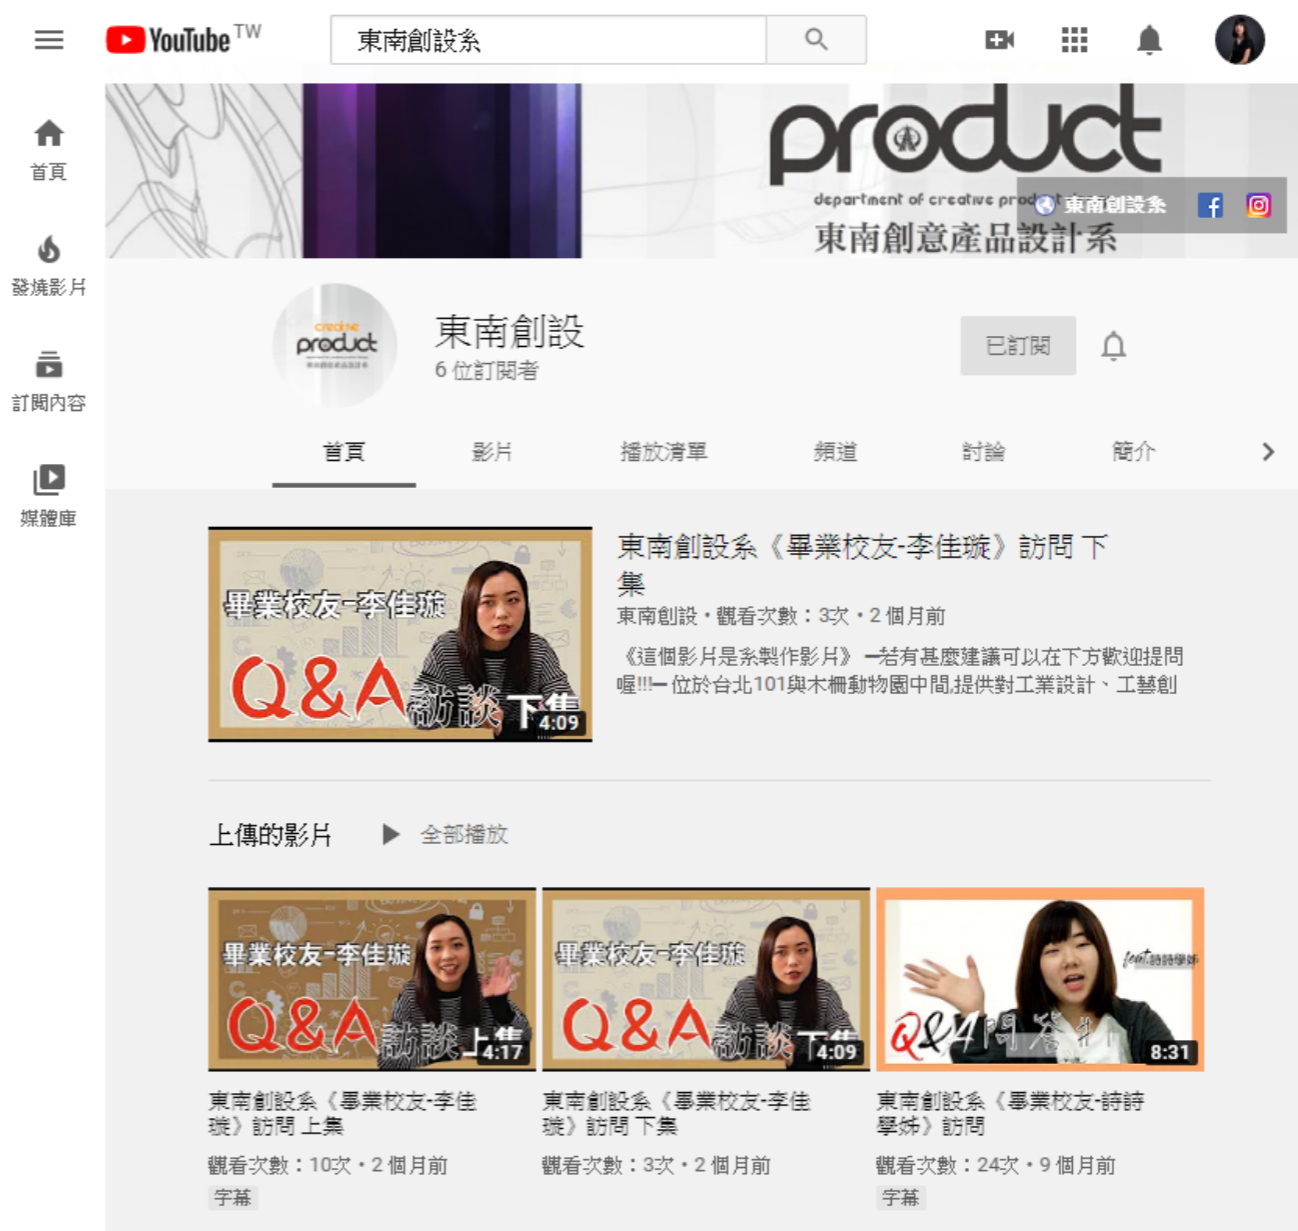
YouTube TW

東南創設系

首頁
發燒影片
訂閱內容
媒體庫

product
department of creative product
東南創設系
東南創意產品設計系

creative product
東南創設
6 位訂閱者
已訂閱

首頁 影片 播放清單 頻道 討論 簡介

畢業校友-李佳璇
Q&A 訪談 下集
4:09

東南創設系《畢業校友-李佳璇》訪問 下集
東南創設 • 觀看次數：3次 • 2 個月前
《這個影片是系製作影片》 一若有甚麼建議可以在下方歡迎提問喔!!!一 位於台北101與木柵動物園中間,提供對工業設計、工藝創

上傳的影片 ▶ 全部播放

畢業校友-李佳璇
Q&A 訪談 上集
4:17
東南創設系《畢業校友-李佳璇》訪問 上集
觀看次數：10次 • 2 個月前
字幕

畢業校友-李佳璇
Q&A 訪談 下集
4:09
東南創設系《畢業校友-李佳璇》訪問 下集
觀看次數：3次 • 2 個月前

Q&A 問答
8:31
東南創設系《畢業校友-詩詩學姊》訪問
觀看次數：24次 • 9 個月前
字幕